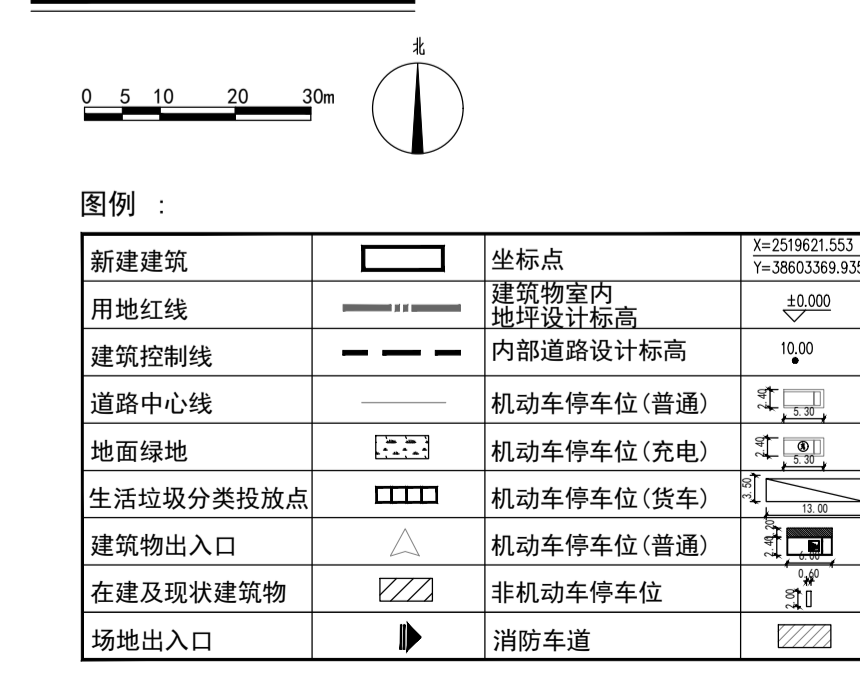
北

0 5 10 20 30m

图例 ：

| 新建建筑 | | 坐标点 | X=2519621.553 Y=38603369.935 |
|---|---|---|---|
| 用地红线 | | 建筑物室内地坪设计标高 | ±0.000 |
| 建筑控制线 | | 内部道路设计标高 | 10.00 |
| 道路中心线 | | 机动车停车位(普通) | 2.40 5.30 |
| 地面绿地 | | 机动车停车位(充电) | 2.40 5.30 |
| 生活垃圾分类投放点 | | 机动车停车位(货车) | 3.50 13.00 |
| 建筑物出入口 | | 机动车停车位(普通) | 2.40 2.20 6.00 |
| 在建及现状建筑物 | | 非机动车停车位 | 0.60 2.00 |
| 场地出入口 | | 消防车道 | |